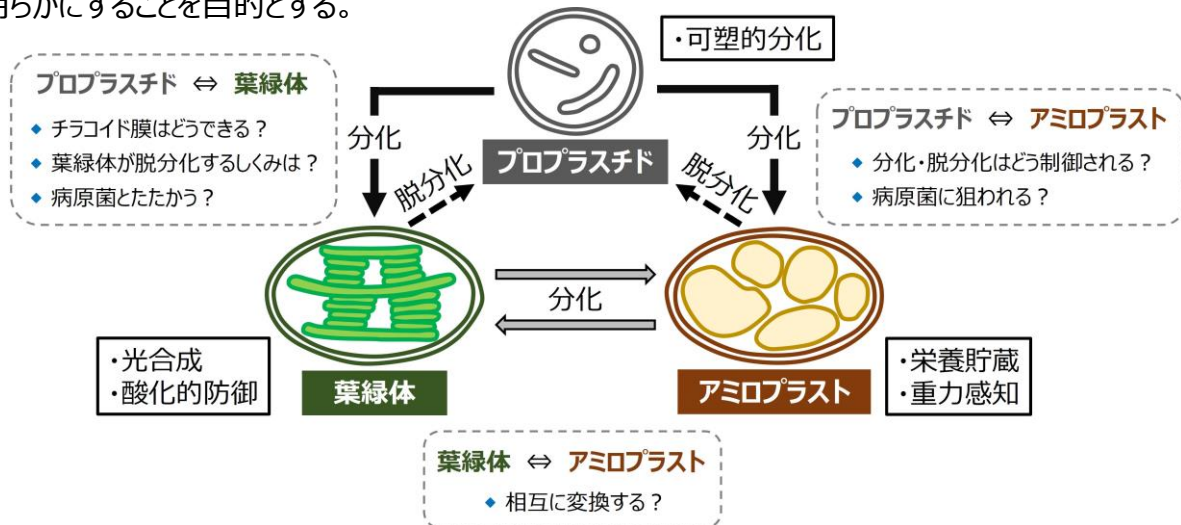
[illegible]らかにすることを目的とする。

・可塑的分化

プロプラスチド ⇔ 葉緑体
◆ チラコイド膜はどうできる？
◆ 葉緑体が脱分化するしくみは？
◆ 病原菌とたたかう？

プロプラスチド ⇔ アミロプラスト
◆ 分化・脱分化はどう制御される？
◆ 病原菌に狙われる？

分化
脱分化
プロプラスチド
分化
脱分化

分化

・光合成
・酸化的防御

葉緑体

アミロプラスト

・栄養貯蔵
・重力感知

葉緑体 ⇔ アミロプラスト
◆ 相互に変換する？